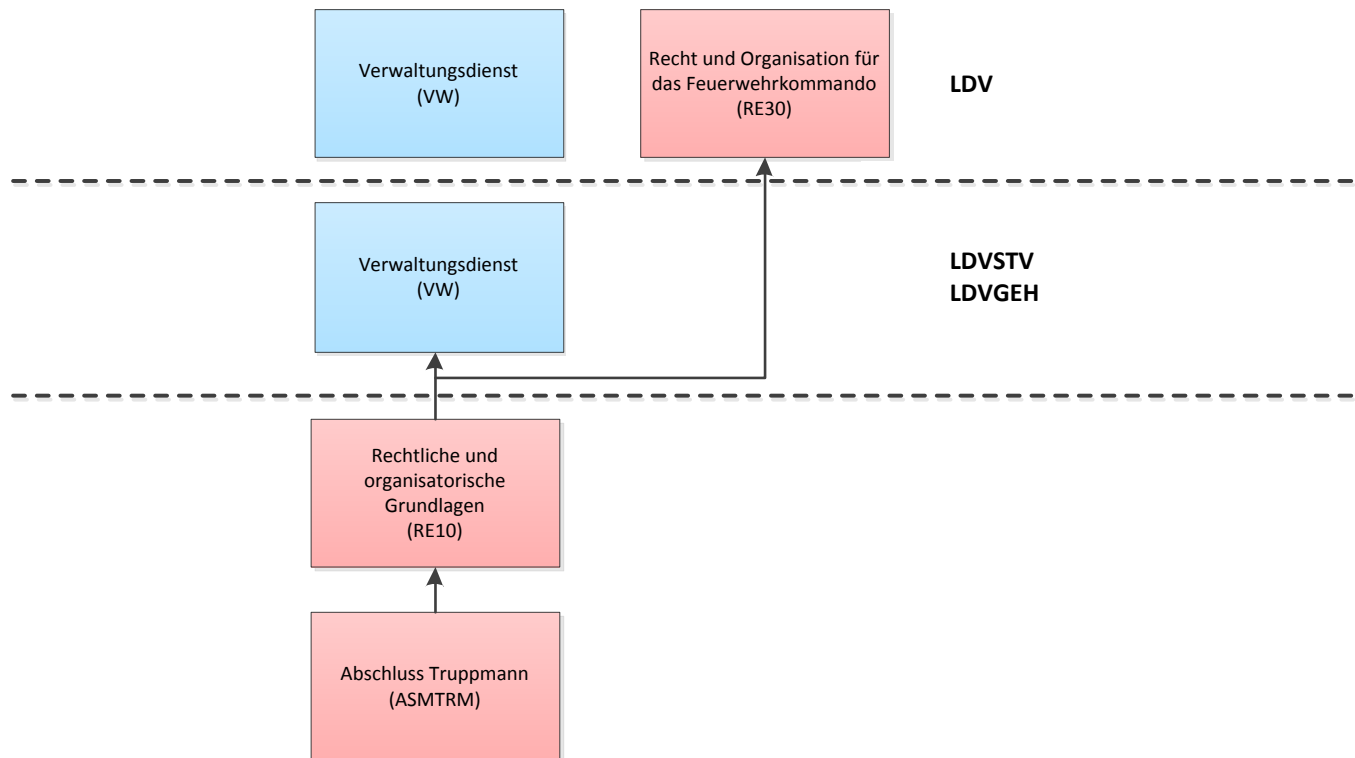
Verwaltungsdienst
(VW)

Recht und Organisation für das Feuerwehrkommando
(RE30)

LDV

Verwaltungsdienst
(VW)

LDVSTV
LDVGEH

Rechtliche und organisatorische Grundlagen
(RE10)

Abschluss Truppmann
(ASMTRM)